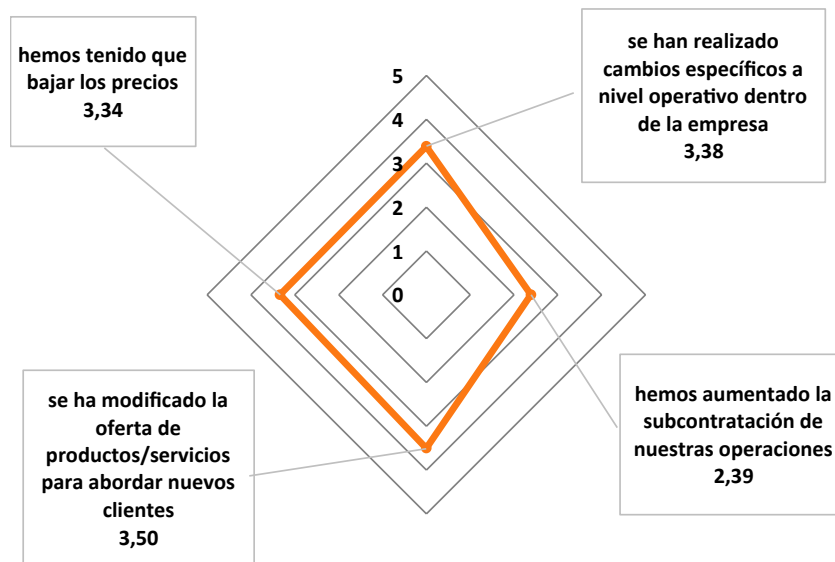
hemos tenido que bajar los precios
3,34

se han realizado cambios específicos a nivel operativo dentro de la empresa
3,38

5
4
3
2
1
0

se ha modificado la oferta de productos/servicios para abordar nuevos clientes
3,50

hemos aumentado la subcontratación de nuestras operaciones
2,39